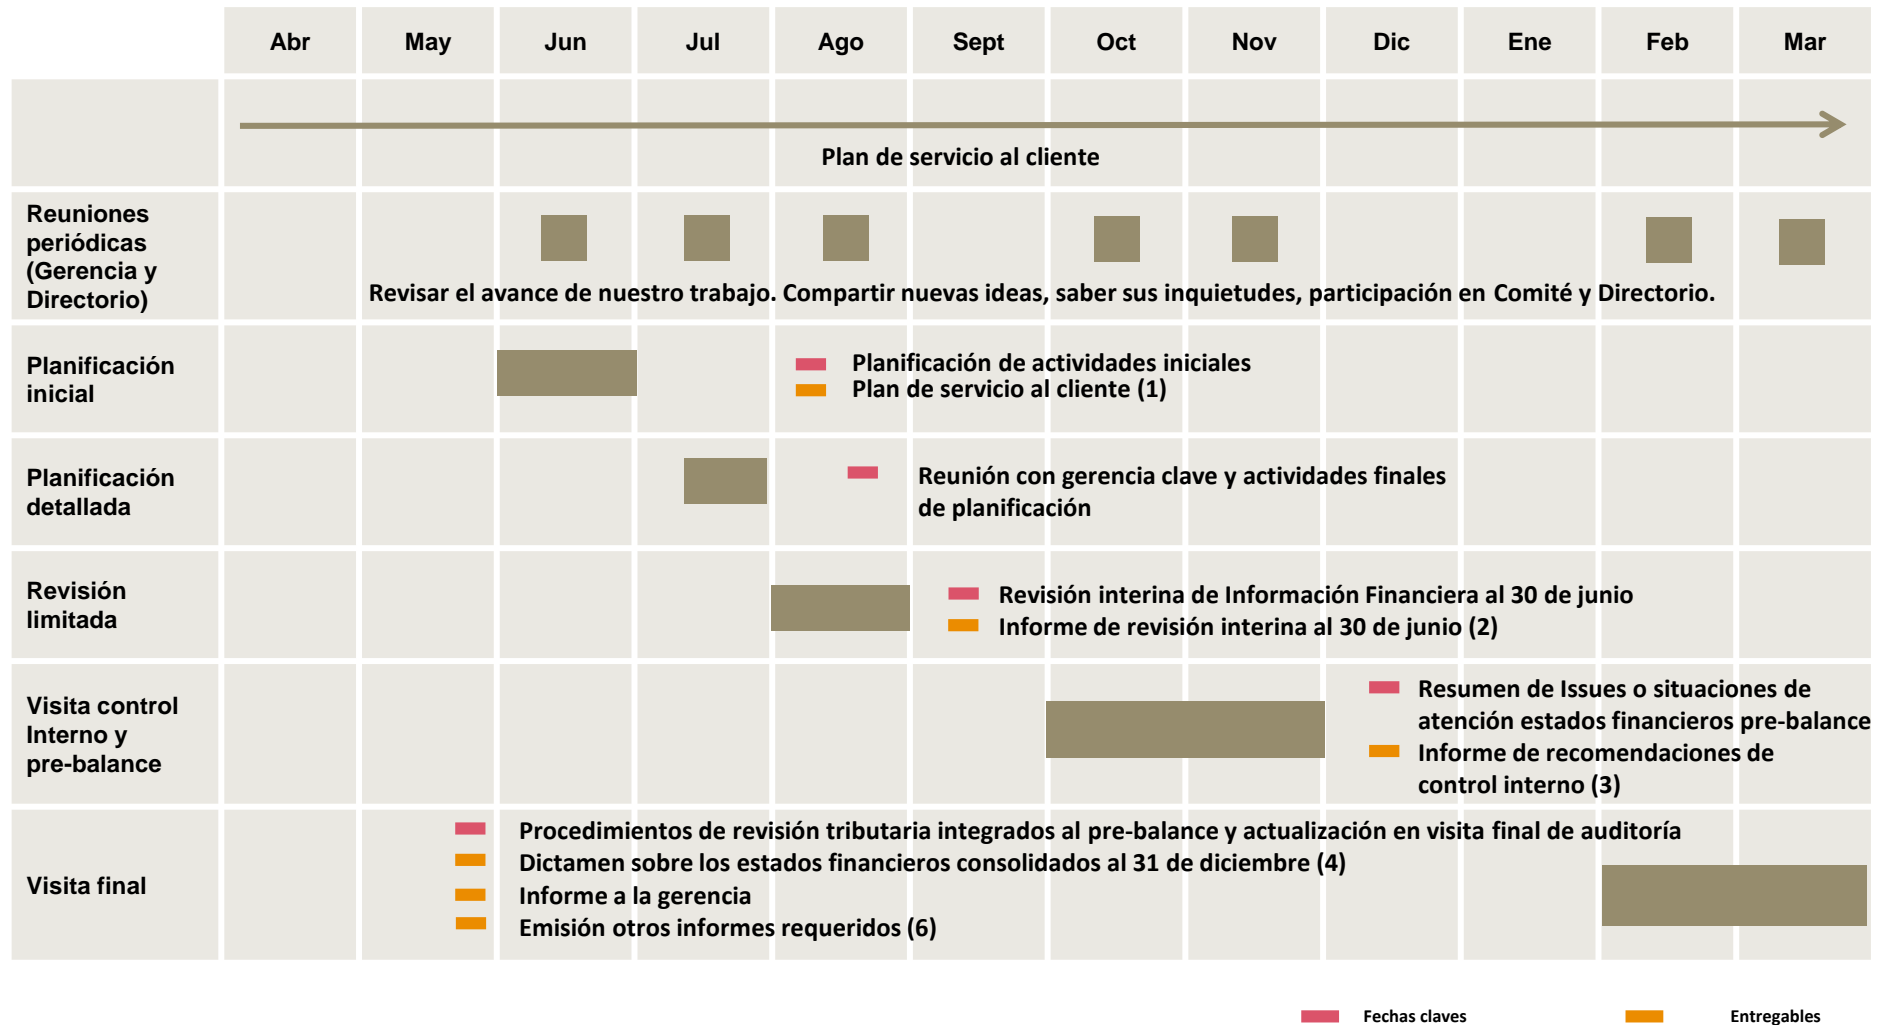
| | Abr | May | Jun | Jul | Ago | Sept | Oct | Nov | Dic | Ene | Feb | Mar |
|---|---|---|---|---|---|---|---|---|---|---|---|---|

Plan de servicio al cliente

Reuniones periódicas (Gerencia y Directorio)

Revisar el avance de nuestro trabajo. Compartir nuevas ideas, saber sus inquietudes, participación en Comité y Directorio.

Planificación inicial

Planificación de actividades iniciales
Plan de servicio al cliente (1)

Planificación detallada

Reunión con gerencia clave y actividades finales de planificación

Revisión limitada

Revisión interina de Información Financiera al 30 de junio
Informe de revisión interina al 30 de junio (2)

Visita control Interno y pre-balance

Resumen de Issues o situaciones de atención estados financieros pre-balance
Informe de recomendaciones de control interno (3)

Visita final

Procedimientos de revisión tributaria integrados al pre-balance y actualización en visita final de auditoría
Dictamen sobre los estados financieros consolidados al 31 de diciembre (4)
Informe a la gerencia
Emisión otros informes requeridos (6)

Fechas claves
Entregables